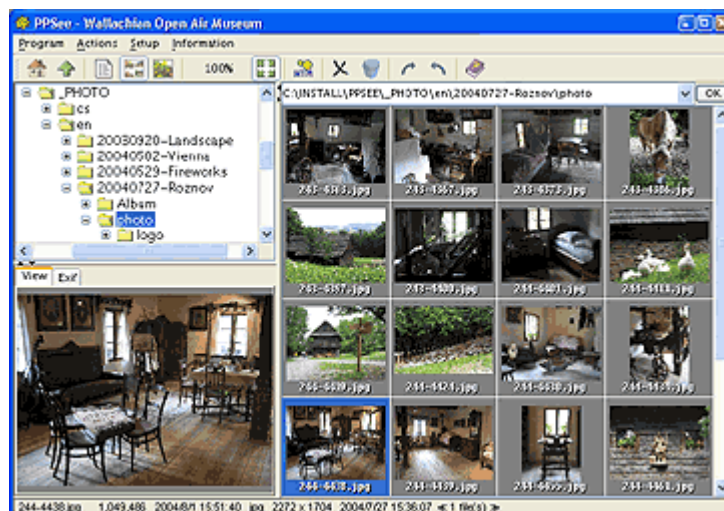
PPSee - Wallachian Open Air Museum

Program Actions Setup Information

100%

_PHOTO
cs
en
20030920-Landscape
20040502-Vienna
20040529-Fireworks
20040727-Roznov
Album
photo
logo

View Exif

C:\INSTALL\PPSEE\_PHOTO\en\20040727-Roznov\photo

OK

243-4353.jpg
243-4367.jpg
243-4373.jpg
243-4386.jpg
243-4387.jpg
243-4400.jpg
243-4401.jpg
244-4414.jpg
244-4420.jpg
244-4424.jpg
244-4430.jpg
244-4434.jpg
244-4438.jpg
244-4439.jpg
244-4455.jpg
244-4461.jpg

244-4438.jpg 1,049,486 2004/8/1 15:51:40 jpg 2272 x 1704 2004/7/27 15:36:07 ≪ 1 file(s) ≫